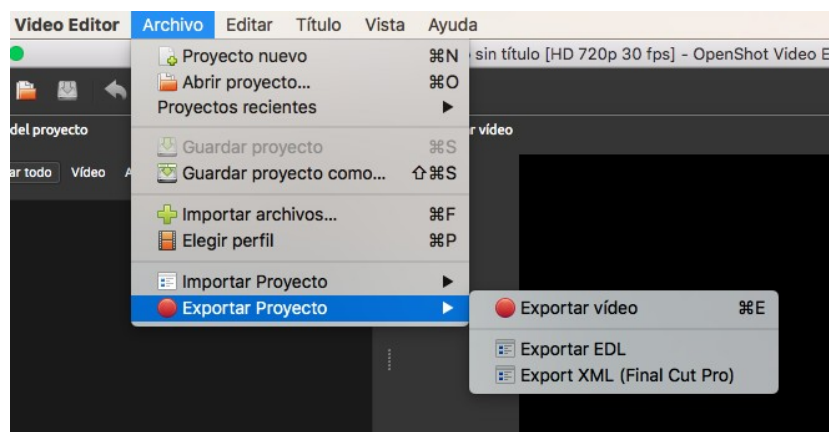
Video Editor Archivo Editar Título Vista Ayuda

sin título [HD 720p 30 fps] - OpenShot Video E

del proyecto
ar todo Vídeo A
r vídeo

Proyecto nuevo ⌘N
Abrir proyecto... ⌘O
Proyectos recientes ▶
Guardar proyecto ⌘S
Guardar proyecto como... ⇧⌘S
Importar archivos... ⌘F
Elegir perfil ⌘P
Importar Proyecto ▶
Exportar Proyecto ▶

Exportar vídeo ⌘E
Exportar EDL
Export XML (Final Cut Pro)